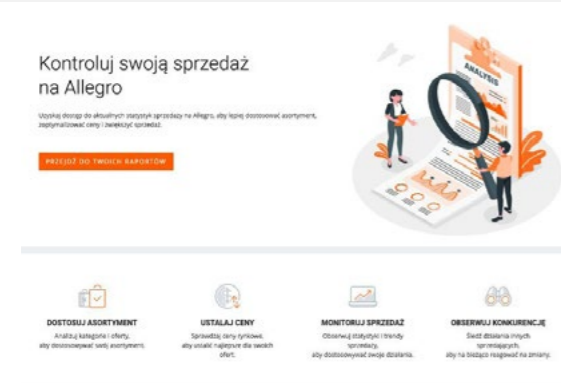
Kontroluj swoją sprzedaż na Allegro

Uzyskaj dostęp do aktualnych statystyk sprzedaży na Allegro, aby lepiej dostosować asortyment, zoptymalizować ceny i zwiększyć sprzedaż.

PRZEJDŹ DO TWOICH RAPORTÓW

ANALYSIS

DOSTOSUJ ASORTYMENT
Analizuj kategorie i oferty, aby dostosowywać swój asortyment.

USTALAJ CENY
Sprawdzaj ceny rynkowe, aby ustalić najlepsze dla swoich ofert.

MONITORUJ SPRZEDAŻ
Obserwuj statystyki i trendy sprzedaży, aby dostosowywać swoje działania.

OBSERWUJ KONKURENCJĘ
Śledź działania innych sprzedających, aby na bieżąco reagować na zmiany.